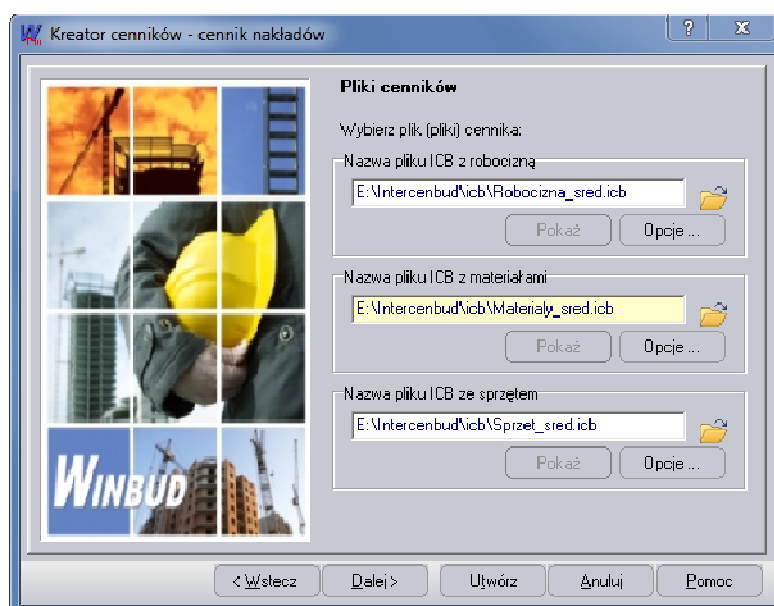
Kreator cenników - cennik nakładów

?

X

WINBUD

Pliki cenników

Wybierz plik (pliki) cennika:

Nazwa pliku ICB z robocizną

E:\Intercenbud\icb\Robocizna_sred.icb

Pokaż

Opcje ...

Nazwa pliku ICB z materiałami

E:\Intercenbud\icb\Materialy_sred.icb

Pokaż

Opcje ...

Nazwa pliku ICB ze sprzętem

E:\Intercenbud\icb\Sprzet_sred.icb

Pokaż

Opcje ...

< Wstecz

Dalej >

Utwórz

Anuluj

Pomoc